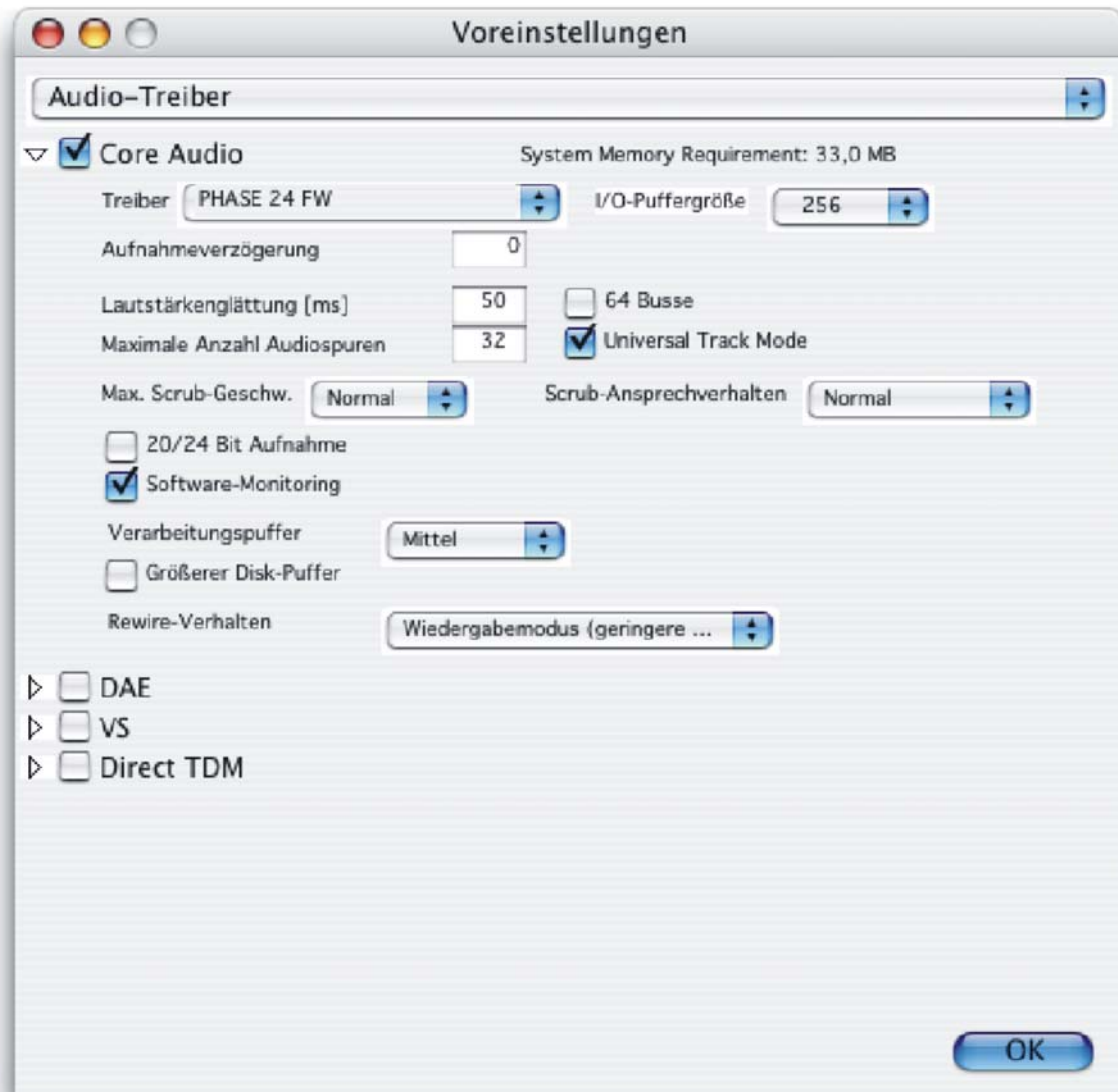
Voreinstellungen

Audio–Treiber

Core Audio

System Memory Requirement: 33,0 MB

Treiber PHASE 24 FW

I/O-Puffergröße 256

Aufnahmeverzögerung 0

Lautstärkenglättung [ms] 50

64 Busse

Maximale Anzahl Audiospuren 32

Universal Track Mode

Max. Scrub-Geschw. Normal

Scrub-Ansprechverhalten Normal

20/24 Bit Aufnahme

Software-Monitoring

Verarbeitungspuffer Mittel

Größerer Disk-Puffer

Rewire-Verhalten Wiedergabemodus (geringere ...

DAE

VS

Direct TDM

OK